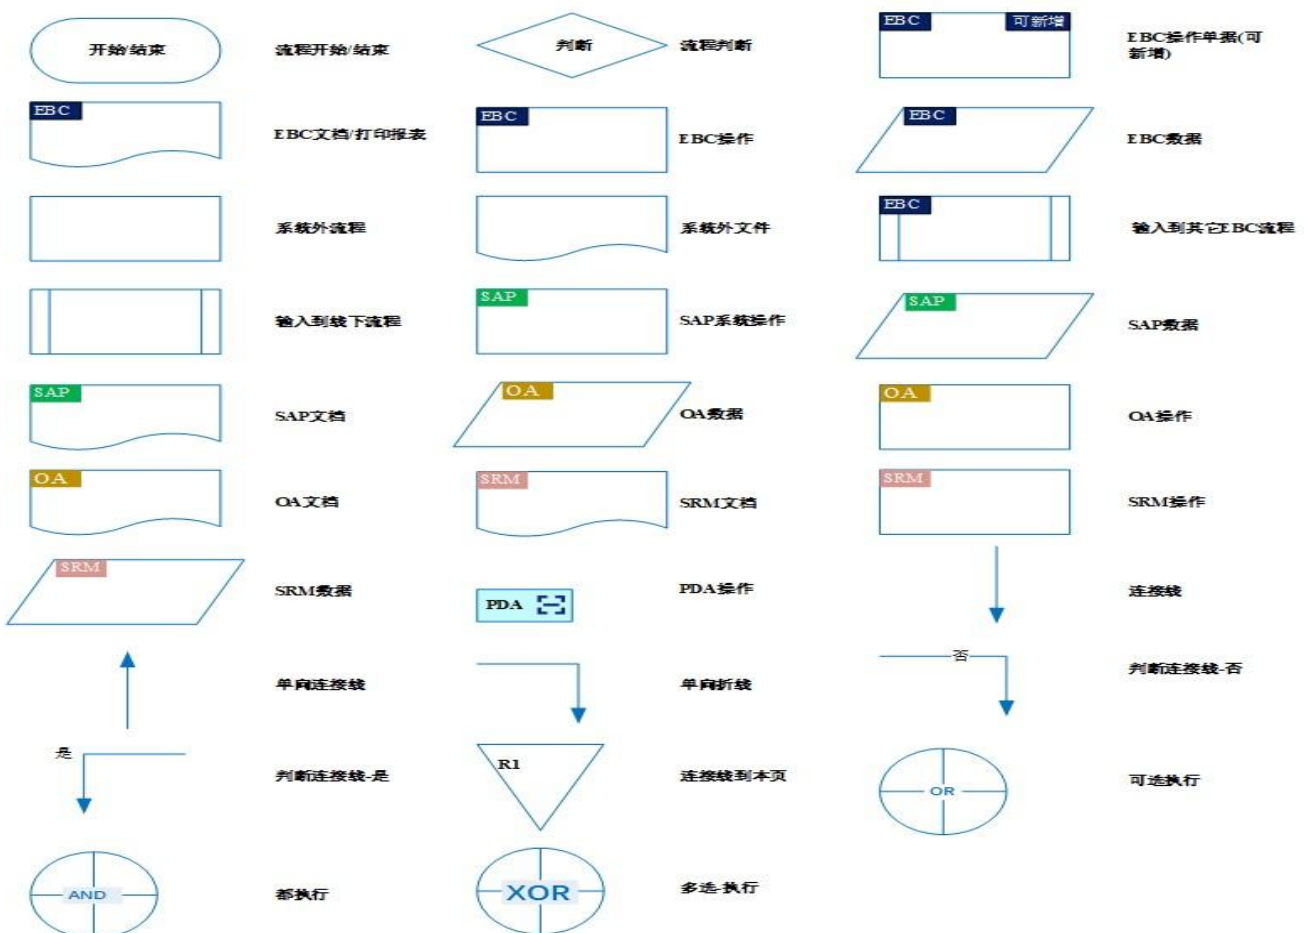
开始/结束

流程开始/结束

判断

流程判断

EBC

可新增

EBC操作单据(可新增)

EBC

EBC文档/打印报表

EBC

EBC操作

EBC

EBC数据

系统外流程

系统外文件

EBC

输入到其它EBC流程

输入到线下流程

SAP

SAP系统操作

SAP

SAP数据

SAP

SAP文档

OA

OA数据

OA

OA操作

OA

OA文档

SRM

SRM文档

SRM

SRM操作

SRM

SRM数据

PDA

PDA操作

连接线

否

判断连接线-否

单向连接线

单向折线

是

判断连接线-是

R1

连接线到本页

OR

可选执行

AND

都执行

XOR

多选-执行